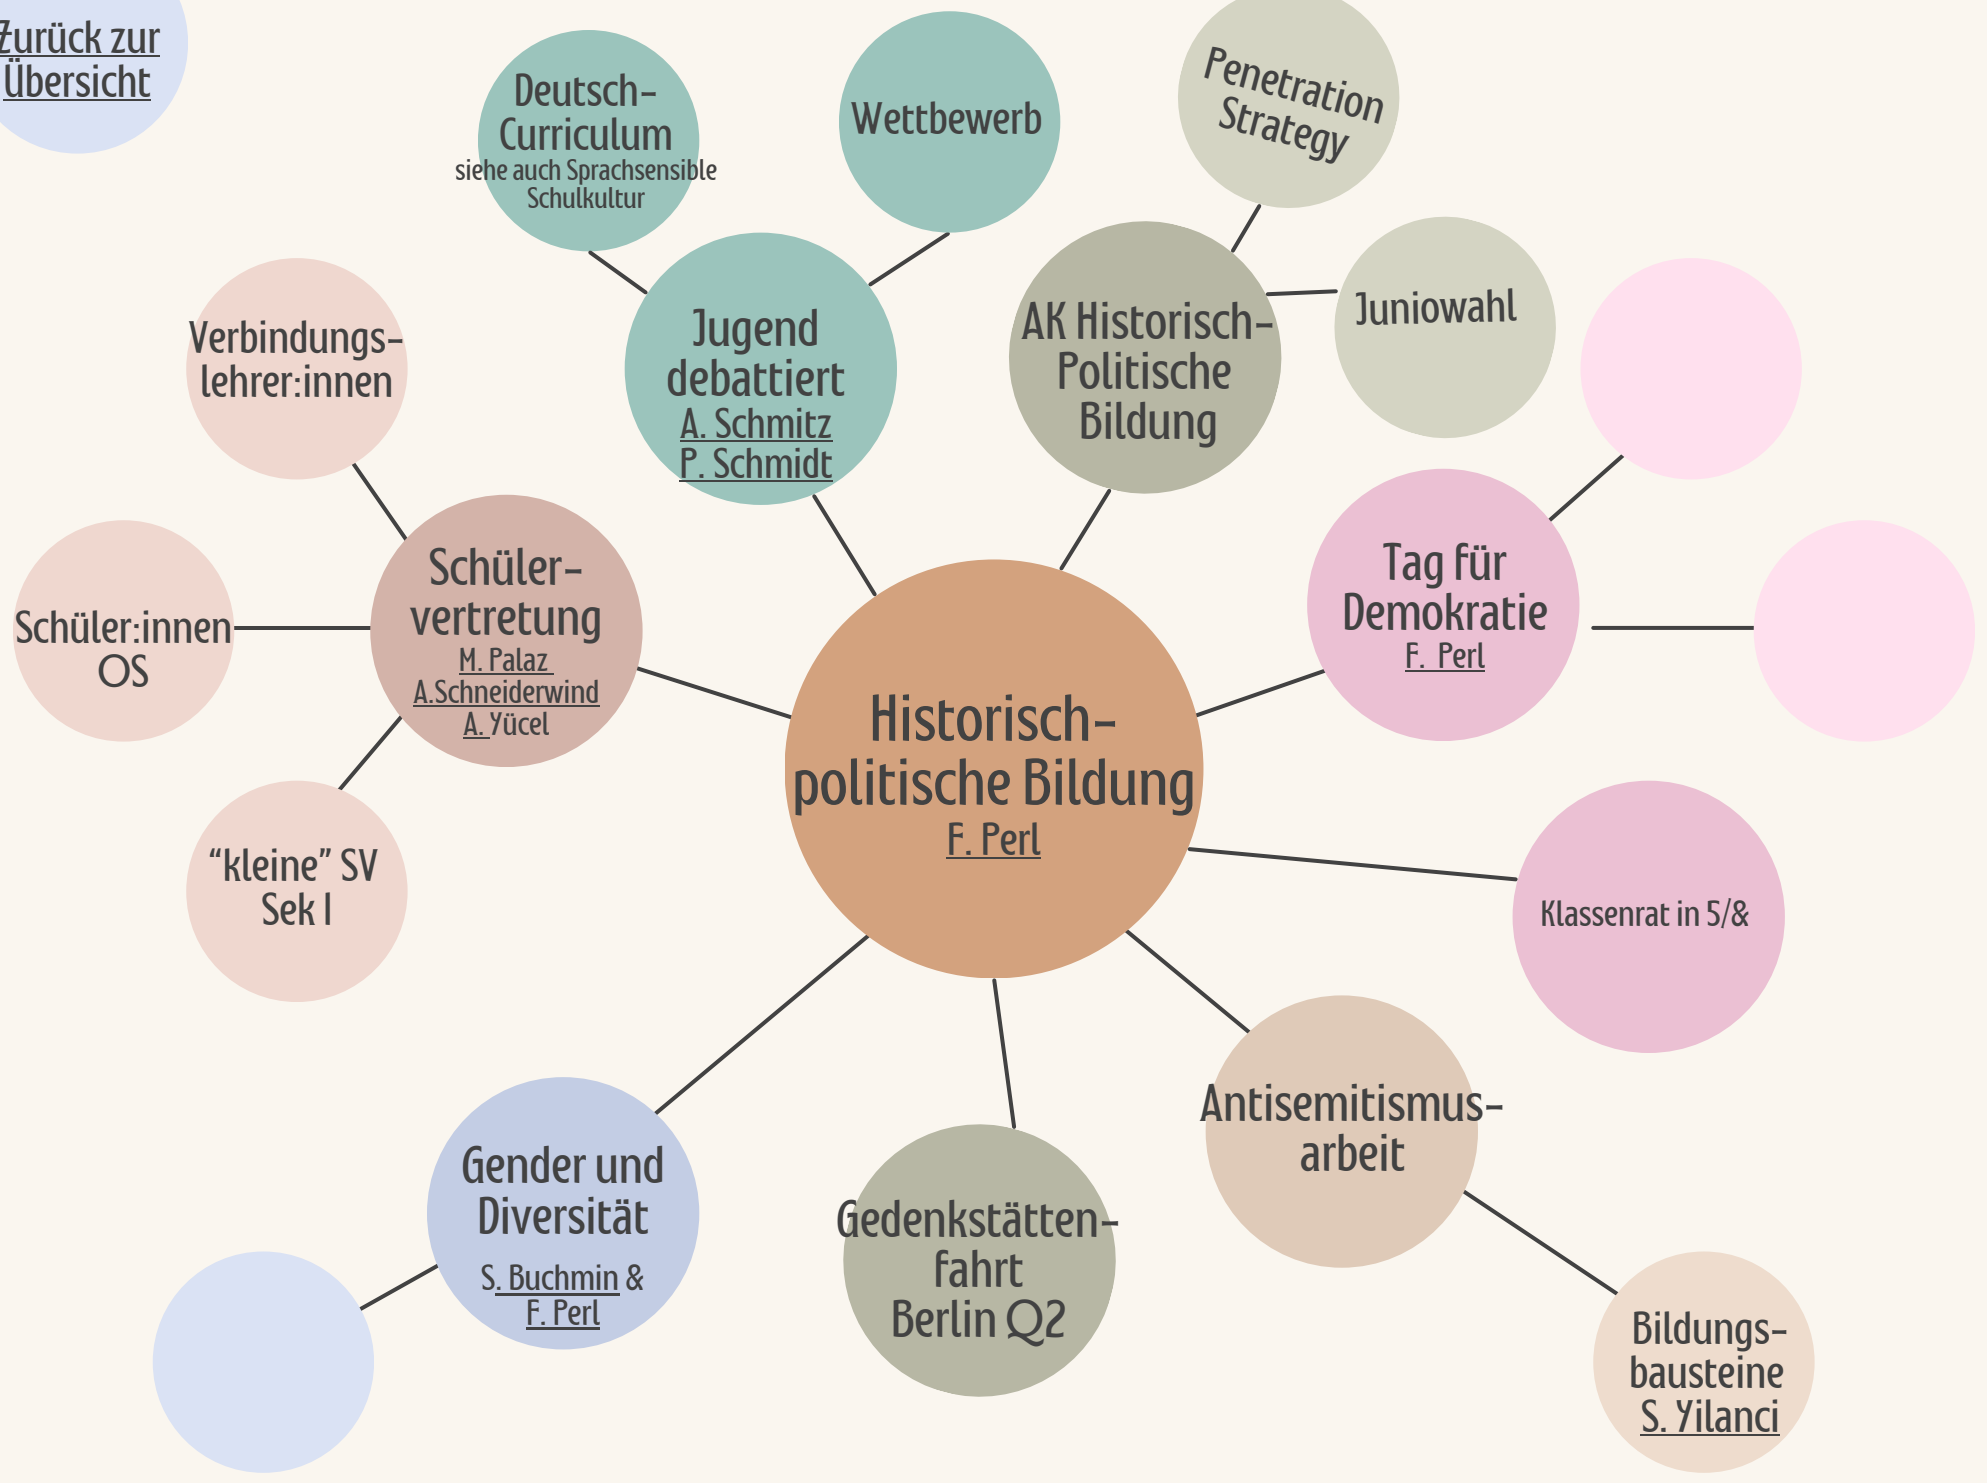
Zurück zur Übersicht

Deutsch-Curriculum
siehe auch Sprachsensible Schulkultur

Wettbewerb

Penetration Strategy

Jugend debattiert
A. Schmitz
P. Schmidt

AK Historisch-Politische Bildung

Juniowahl

Verbindungs-lehrer:innen

Schüler-vertretung
M. Palaz
A.Schneiderwind
A. Yücel

Schüler:innen OS

Tag für Demokratie
F. Perl

Historisch-politische Bildung
F. Perl

"kleine" SV Sek I

Klassenrat in 5/&

Antisemitismus-arbeit

Gender und Diversität
S. Buchmin & F. Perl

Gedenkstätten-fahrt Berlin Q2

Bildungs-bausteine
S. Yilanci